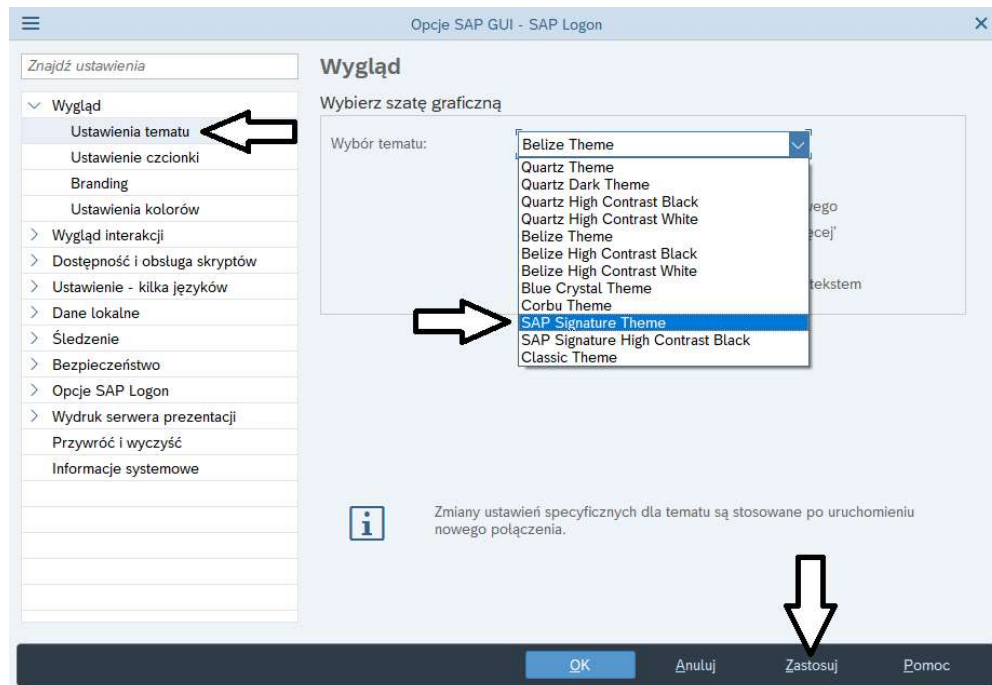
Opcje SAP GUI - SAP Logon

Znajdź ustawienia

Wygląd
Ustawienia tematu
Ustawienie czcionki
Branding
Ustawienia kolorów
Wygląd interakcji
Dostępność i obsługa skryptów
Ustawienie - kilka języków
Dane lokalne
Śledzenie
Bezpieczeństwo
Opcje SAP Logon
Wydruk serwera prezentacji
Przywróć i wyczyść
Informacje systemowe

Wygląd

Wybierz szatę graficzną

Wybór tematu: Belize Theme

Quartz Theme
Quartz Dark Theme
Quartz High Contrast Black
Quartz High Contrast White
Belize Theme
Belize High Contrast Black
Belize High Contrast White
Blue Crystal Theme
Corbu Theme
SAP Signature Theme
SAP Signature High Contrast Black
Classic Theme

wego
ecej'
tekstem

Zmiany ustawień specyficznych dla tematu są stosowane po uruchomieniu nowego połączenia.

OK Anuluj Zastosuj Pomoc